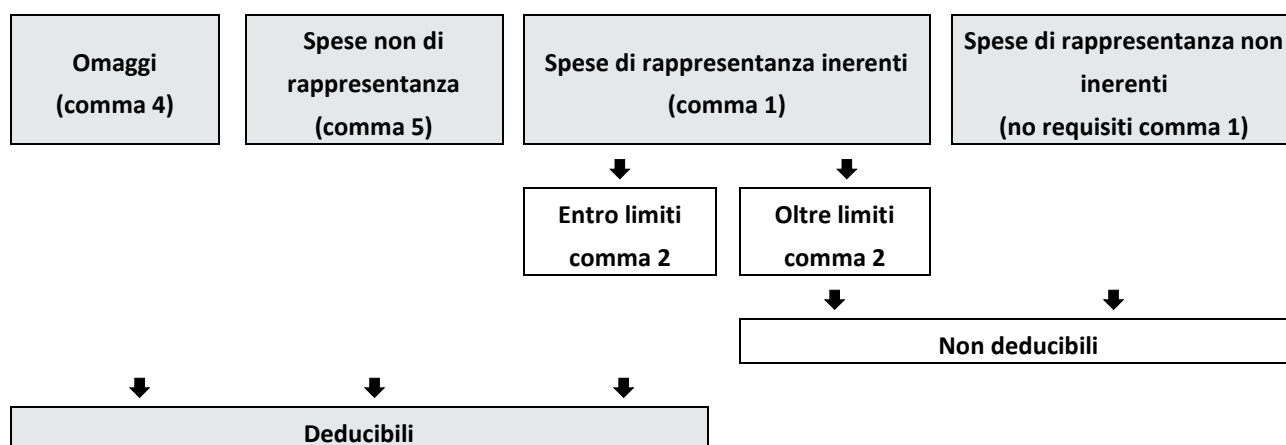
Omaggi
(comma 4)

Spese non di rappresentanza
(comma 5)

Spese di rappresentanza inerenti
(comma 1)

Spese di rappresentanza non inerenti
(no requisiti comma 1)

Entro limiti comma 2

Oltre limiti comma 2

Non deducibili

Deducibili